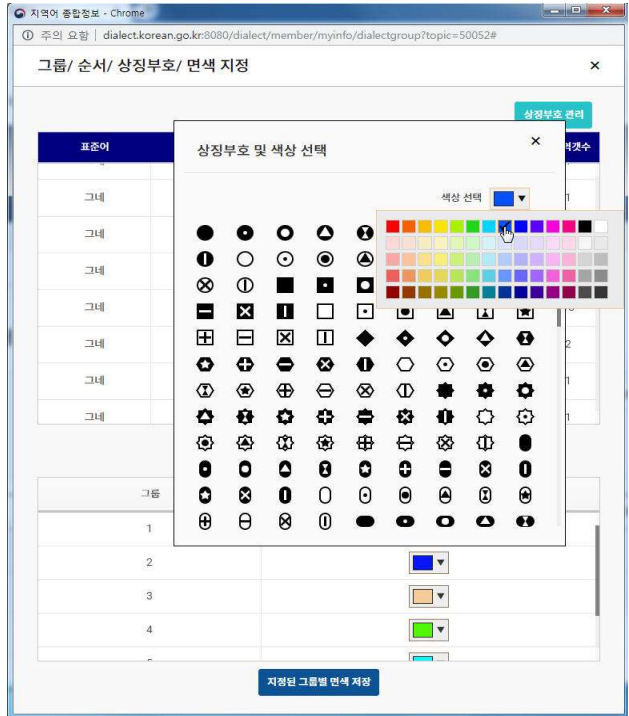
지역어 종합정보 - Chrome

주의 요함 | dialect.korean.go.kr:8080/dialect/member/myinfo/dialectgroup?topic=50052#

그룹/ 순서/ 상징부호/ 면색 지정

×

상징부호 관리

| 표준어 | | 력갯수 |
|---|---|---|
| 그네 | | 1 |
| 그네 | | |
| 그네 | | |
| 그네 | | |
| 그네 | | 2 |
| 그네 | | 1 |
| 그네 | | 1 |

상징부호 및 색상 선택

×

색상 선택

| 그룹 | |
|---|---|
| 1 | |
| 2 | |
| 3 | |
| 4 | |

지정된 그룹별 면색 저장